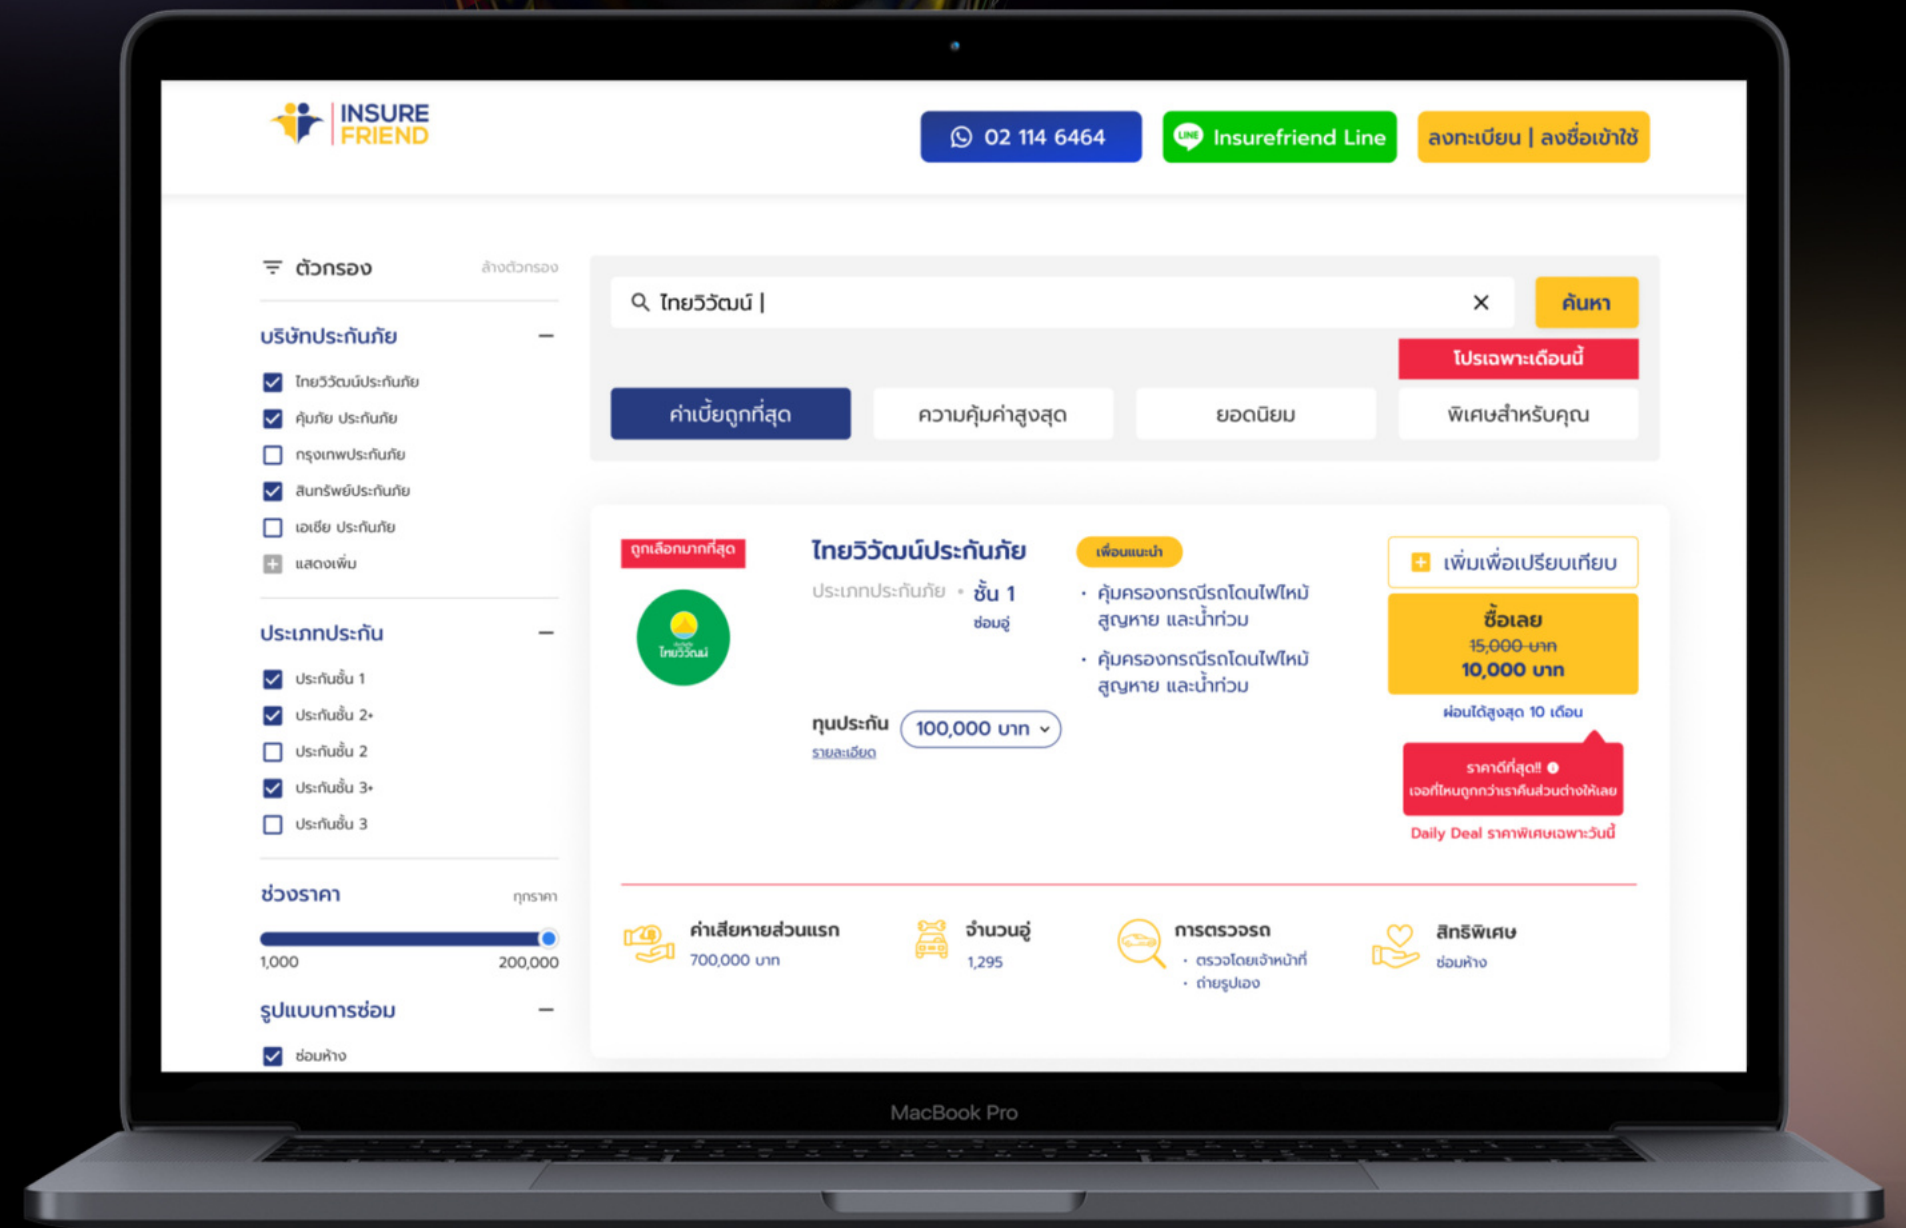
INSURE FRIEND

02 114 6464

Insurefriend Line

ลงทะเบียน | ลงชื่อเข้าใช้

ตัวกรอง

ล้างตัวกรอง

บริษัทประกันภัย

ไทยวิวัฒน์ประกันภัย

คุ้มภัย ประกันภัย

กรุงเทพประกันภัย

สินทรัพย์ประกันภัย

เอเชีย ประกันภัย

แสดงเพิ่ม

ประเภทประกัน

ประกันชั้น 1

ประกันชั้น 2+

ประกันชั้น 2

ประกันชั้น 3+

ประกันชั้น 3

ช่วงราคา

ทุกราคา

1,000

200,000

รูปแบบการซ่อม

ซ่อมห้าง

ไทยวิวัฒน์ |

ค้นหา

โปรเฉพาะเดือนนี้

ค่าเบี้ยถูกที่สุด

ความคุ้มค่าสูงสุด

ยอดนิยม

พิเศษสำหรับคุณ

ถูกเลือกมากที่สุด

ไทยวิวัฒน์

ไทยวิวัฒน์ประกันภัย

เพื่อนแนะนำ

ประเภทประกันภัย • ชั้น 1

ซ่อมอู่

• คุ้มครองกรณีรถโดนไฟไหม้ สูญหาย และน้ำท่วม

• คุ้มครองกรณีรถโดนไฟไหม้ สูญหาย และน้ำท่วม

ทุนประกัน

รายละเอียด

100,000 บาท

เพิ่มเพื่อเปรียบเทียบ

ซื้อเลย

15,000 บาท

10,000 บาท

ผ่อนได้สูงสุด 10 เดือน

ราคาดีที่สุด!!

เจอที่ไหนถูกกว่าเราคืนส่วนต่างให้เลย

Daily Deal ราคาพิเศษเฉพาะวันนี้

ค่าเสียหายส่วนแรก

700,000 บาท

จำนวนอู่

1,295

การตรวจรถ

• ตรวจโดยเจ้าหน้าที่

• ถ่ายรูปเอง

สิทธิพิเศษ

ซ่อมห้าง

MacBook Pro